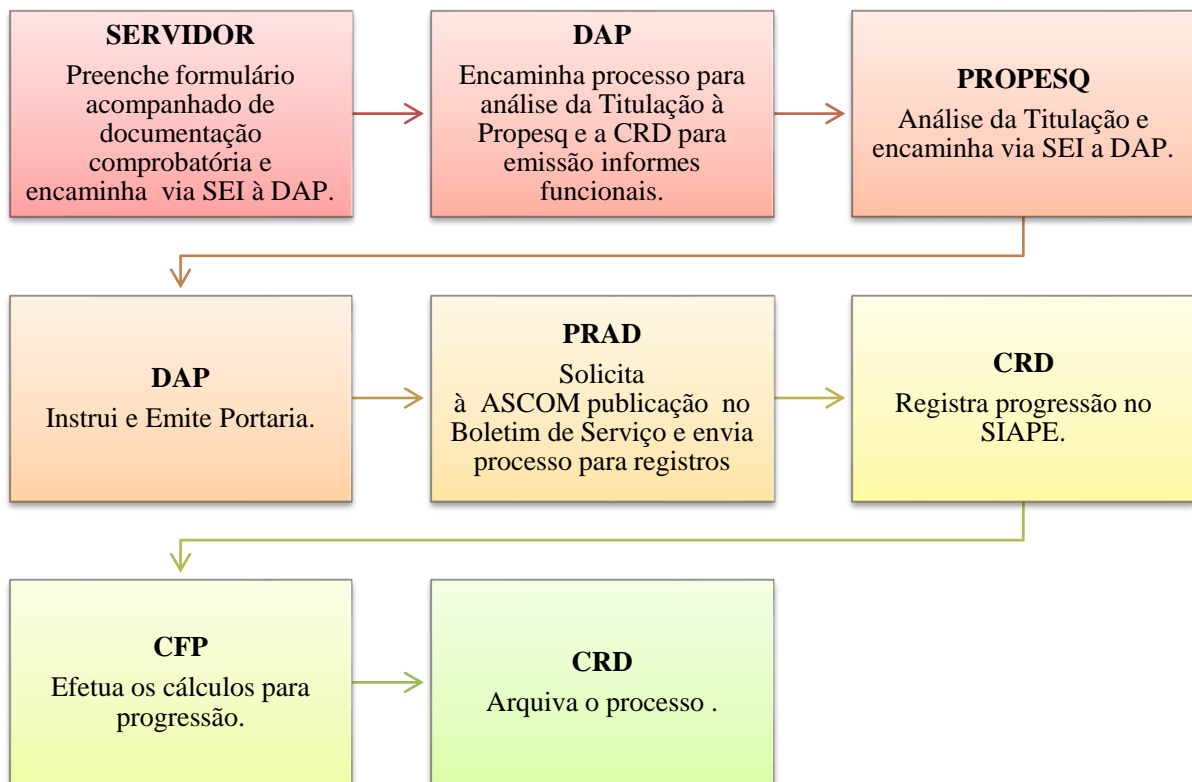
SERVIDOR
Preenche formulário acompanhado de documentação comprobatória e encaminha via SEI à DAP.

DAP
Encaminha processo para análise da Titulação à Propesq e a CRD para emissão informes funcionais.

PROPESQ
Análise da Titulação e encaminha via SEI a DAP.

DAP
Instrui e Emite Portaria.

PRAD
Solicita à ASCOM publicação no Boletim de Serviço e envia processo para registros

CRD
Registra progressão no SIAPE.

CFP
Efetua os cálculos para progressão.

CRD
Arquiva o processo .